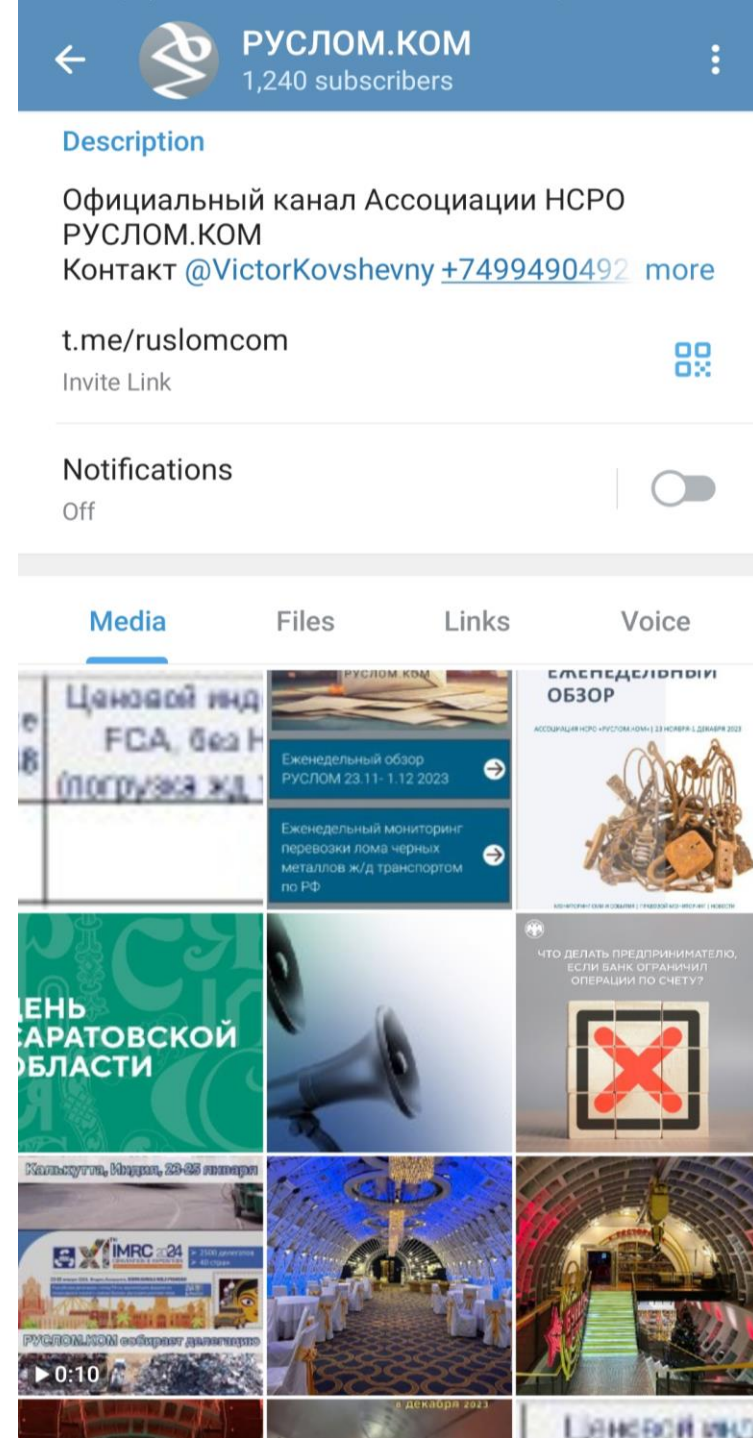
РУСЛОМ.КОМ
1,240 subscribers

Description

Официальный канал Ассоциации НСРО РУСЛОМ.КОМ
Контакт @VictorKovshevny +7499490492 more

t.me/ruslomcom
Invite Link

Notifications
Off

Media Files Links Voice

Ценовой инд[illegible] FCA, без Н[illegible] (погрузка ж.д. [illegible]

РУСЛОМ.КОМ
Еженедельный обзор РУСЛОМ 23.11- 1.12 2023
Еженедельный мониторинг перевозки лома черных металлов ж/д транспортом по РФ

ЕЖЕНЕДЕЛЬНЫЙ ОБЗОР
АССОЦИАЦИЯ НСРО «РУСЛОМ.КОМ» | 23 НОЯБРЯ-1 ДЕКАБРЯ 2023

ДЕНЬ САРАТОВСКОЙ ОБЛАСТИ

ЧТО ДЕЛАТЬ ПРЕДПРИНИМАТЕЛЮ, ЕСЛИ БАНК ОГРАНИЧИЛ ОПЕРАЦИИ ПО СЧЕТУ?

Калькутта, Индия, 23-25 января
IMRC 2024
> 2500 делегатов
> 40 стран
РУСЛОМ.КОМ собирает делегацию
0:10

декабря 2023

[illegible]